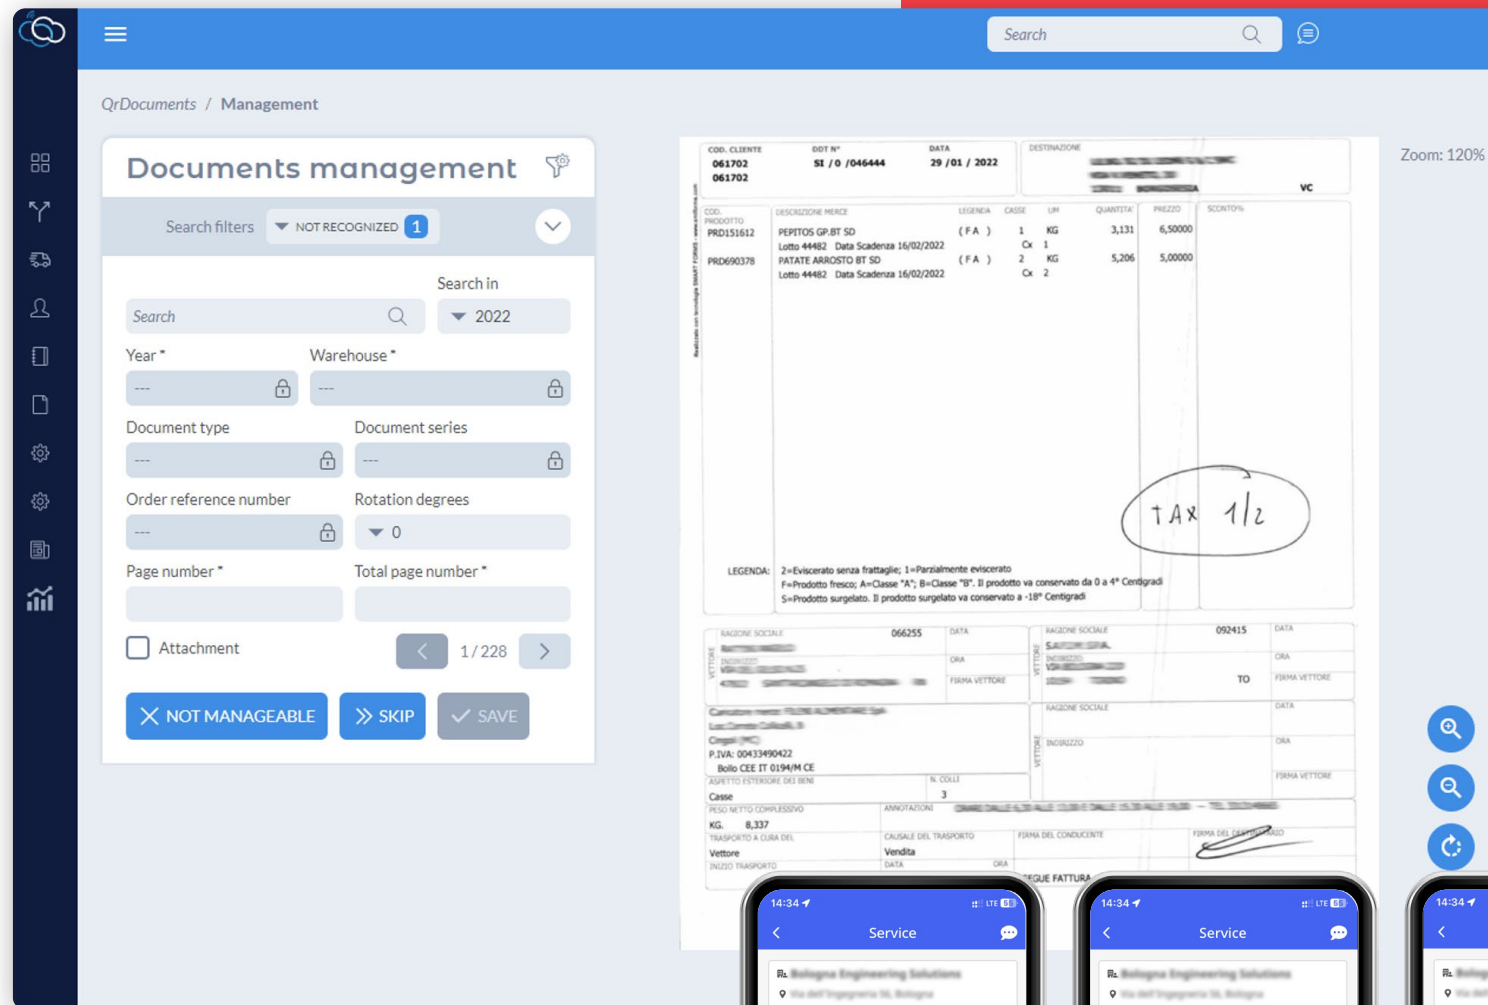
Search

QrDocuments / Management

Documents management

Search filters NOT RECOGNIZED 1

Search in

Search

2022

Year *

---

Warehouse *

---

Document type

---

Document series

---

Order reference number

---

Rotation degrees

0

Page number *

Total page number *

Attachment

1 / 228

NOT MANAGEABLE

SKIP

SAVE

Zoom: 120%

| COD. CLIENTE | DDT N° | DATA |
|---|---|---|
| 061702 061702 | SI / 0 /046444 | 29 /01 / 2022 |

DESTINAZIONE

VC

| COD. PRODOTTO | DESCRIZIONE MERCE | LEGENDA | CASSE | UM | QUANTITA' | PREZZO | SCONTO% |
|---|---|---|---|---|---|---|---|
| PRD151612 | PEPITOS GP.BT SD Lotto 44482 Data Scadenza 16/02/2022 | (FA) | 1 Cx 1 | KG | 3,131 | 6,50000 | |
| PRD690378 | PATATE ARROSTO BT SD Lotto 44482 Data Scadenza 16/02/2022 | (FA) | 2 Cx 2 | KG | 5,206 | 5,00000 | |

TAX 1/2

LEGENDA: 2=Eviscerato senza frattaglie; 1=Parzialmente eviscerato
F=Prodotto fresco; A=Classe "A"; B=Classe "B". Il prodotto va conservato da 0 a 4° Centigradi
S=Prodotto surgelato. Il prodotto surgelato va conservato a -18° Centigradi

RAGIONE SOCIALE 066255 DATA ORA FIRMA VETTORE
RAGIONE SOCIALE 092415 DATA ORA FIRMA VETTORE
TO
VETTORE
P.IVA: 00433490422
Bollo CEE IT 0194/M CE
RAGIONE SOCIALE DATA INDIRIZZO ORA FIRMA VETTORE
ASPETTO ESTERIORE DEI BENI Casse
N. COLLI 3
PESO NETTO COMPLESSIVO KG. 8,337
ANNOTAZIONI
TRASPORTO A CURA DEL Vettore
CAUSALE DEL TRASPORTO Vendita
FIRMA DEL CONDUCENTE
FIRMA DEL DESTINATARIO
INIZIO TRASPORTO DATA ORA
SEGUE FATTURA

14:34
Service

14:34
Service

14:34